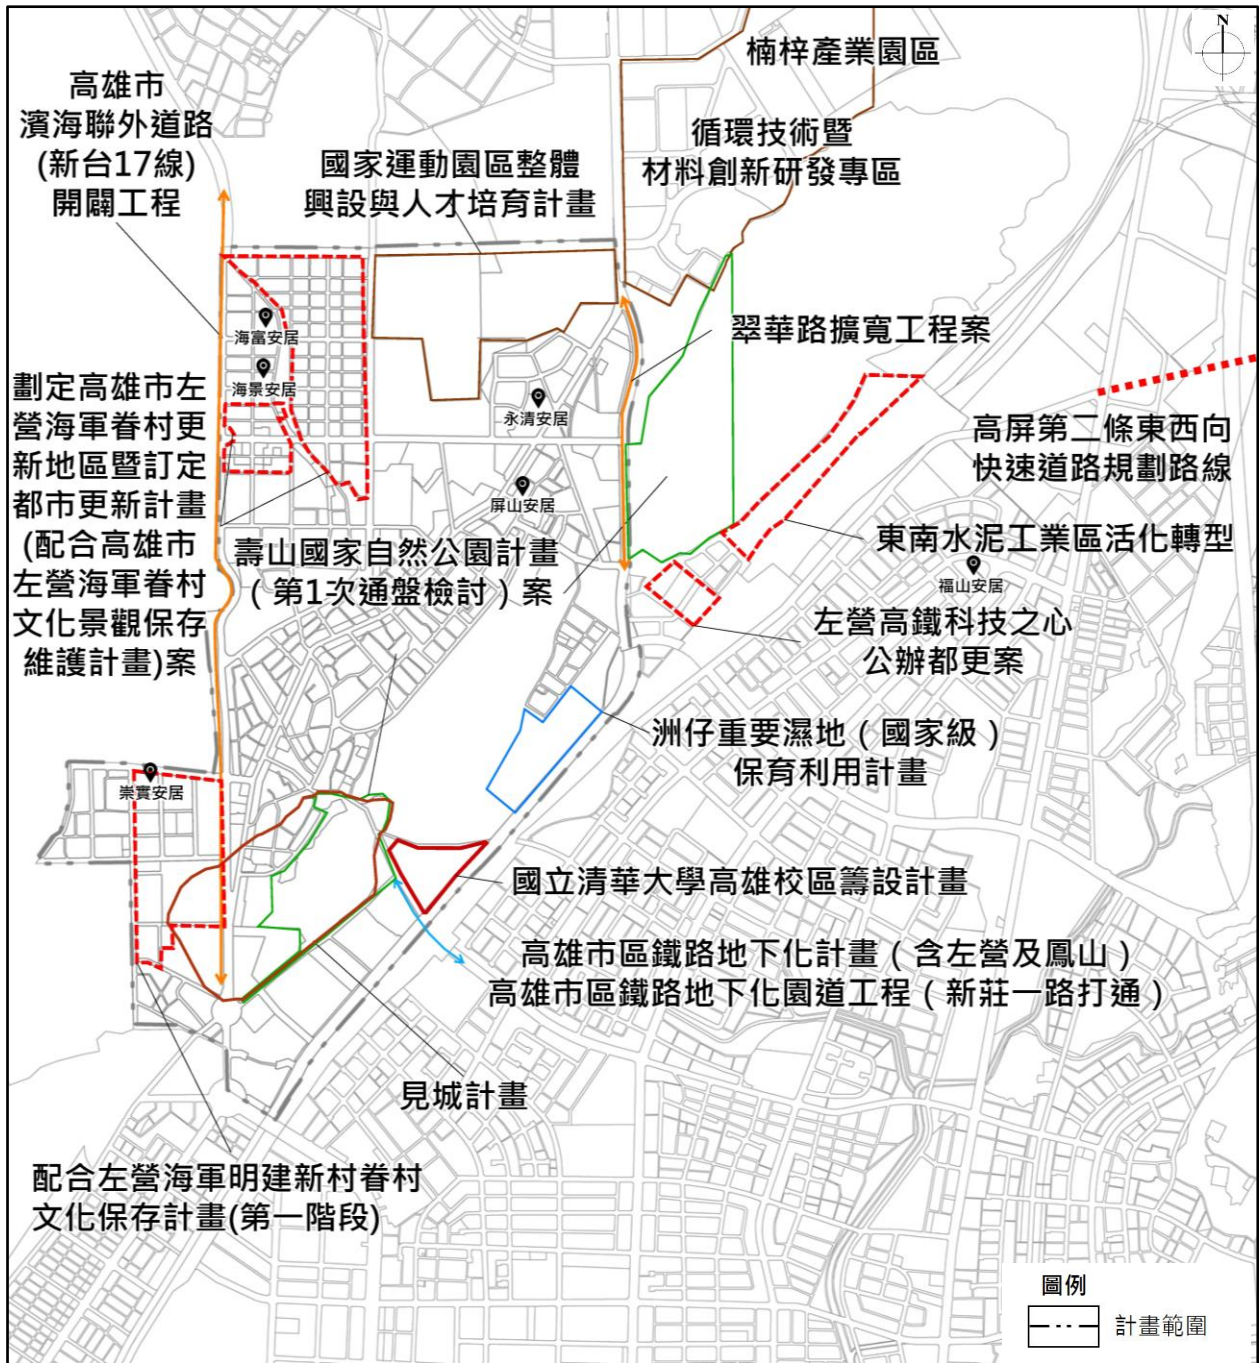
N

高雄市
濱海聯外道路
(新台17線)
開闢工程

國家運動園區整體
興設與人才培育計畫

楠梓產業園區

循環技術暨
材料創新研發專區

翠華路擴寬工程案

高屏第二條東西向
快速道路規劃路線

東南水泥工業區活化轉型

海富安居

海景安居

永清安居

屏山安居

福山安居

劃定高雄市左
營海軍眷村更
新地區暨訂定
都市更新計畫
(配合高雄市
左營海軍眷村
文化景觀保存
維護計畫)案

壽山國家自然公園計畫
(第1次通盤檢討)案

左營高鐵科技之心
公辦都更案

洲仔重要濕地(國家級)
保育利用計畫

崇實安居

國立清華大學高雄校區籌設計畫

高雄市區鐵路地下化計畫(含左營及鳳山)
高雄市區鐵路地下化園道工程(新莊一路打通)

見城計畫

配合左營海軍明建新村眷村
文化保存計畫(第一階段)

圖例
計畫範圍